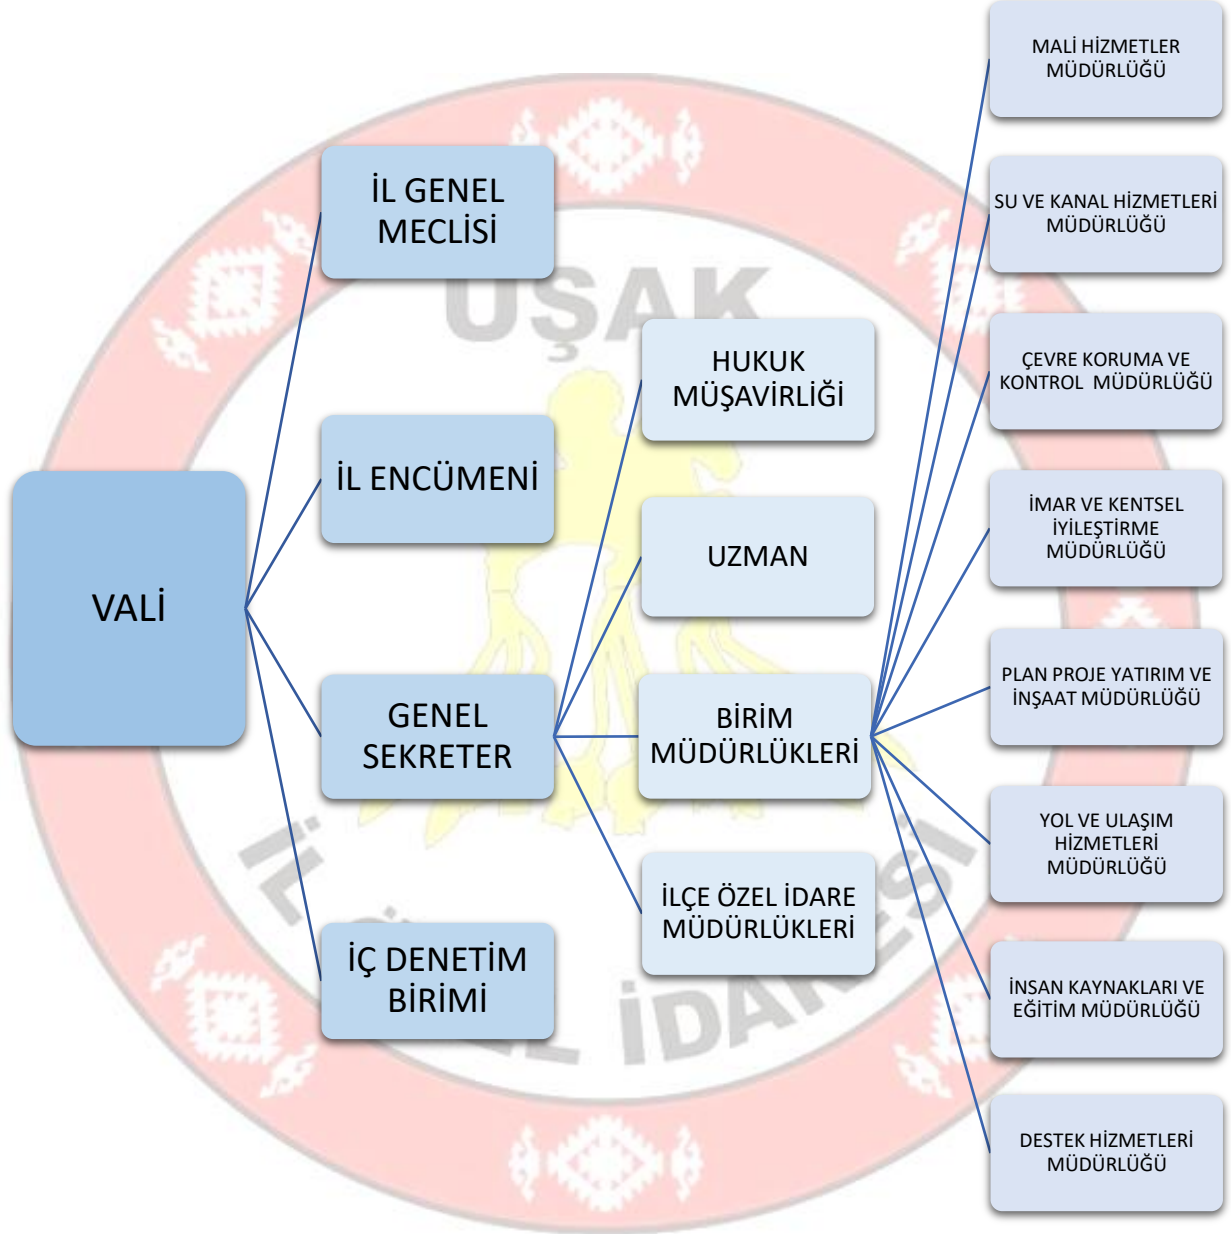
VALİ

İL GENEL MECLİSİ

İL ENCÜMENİ

GENEL SEKRETER

İÇ DENETİM BİRİMİ

HUKUK MÜŞAVİRLİĞİ

UZMAN

BİRİM MÜDÜRLÜKLERİ

İLÇE ÖZEL İDARE MÜDÜRLÜKLERİ

MALİ HİZMETLER MÜDÜRLÜĞÜ

SU VE KANAL HİZMETLERİ MÜDÜRLÜĞÜ

ÇEVRE KORUMA VE KONTROL MÜDÜRLÜĞÜ

İMAR VE KENTSEL İYİLEŞTİRME MÜDÜRLÜĞÜ

PLAN PROJE YATIRIM VE İNŞAAT MÜDÜRLÜĞÜ

YOL VE ULAŞIM HİZMETLERİ MÜDÜRLÜĞÜ

İNSAN KAYNAKLARI VE EĞİTİM MÜDÜRLÜĞÜ

DESTEK HİZMETLERİ MÜDÜRLÜĞÜ

UŞAK İL ÖZEL İDARESİ